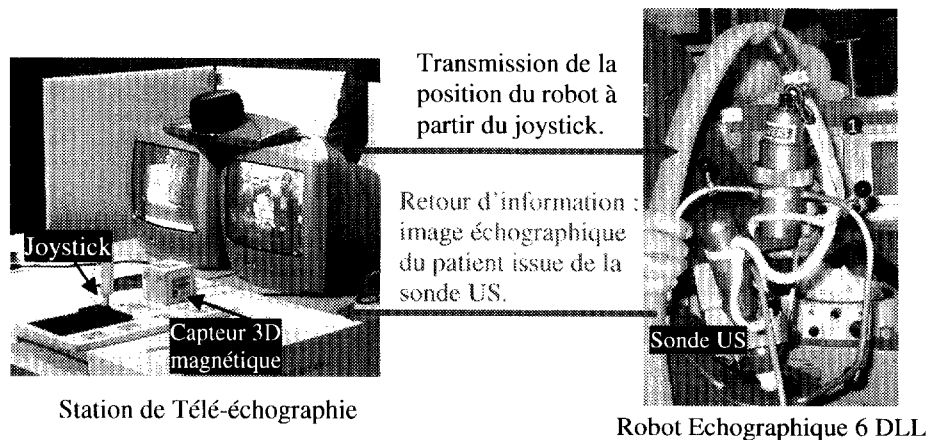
Transmission de la position du robot à partir du joystick.

Retour d'information : image échographique du patient issue de la sonde US.

Joystick

Capteur 3D magnétique

Sonde US

Station de Télé-échographie

Robot Echographique 6 DLL